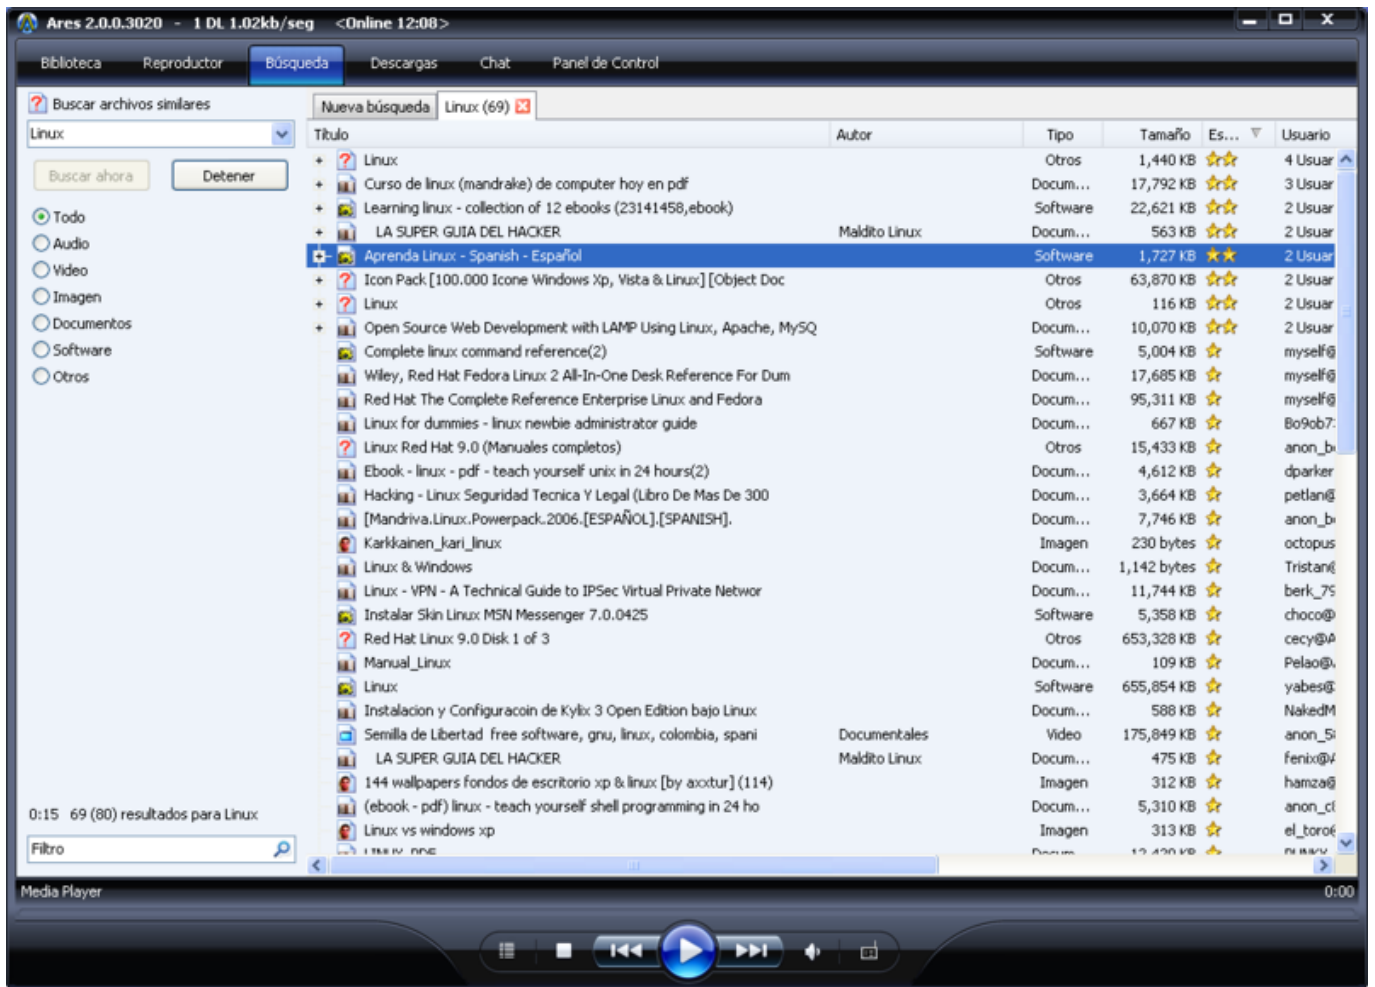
Ares 2.0.0.3020 - 1 DL 1.02kb/seg <Online 12:08>

Biblioteca Reproductor Búsqueda Descargas Chat Panel de Control

Buscar archivos similares
Linux
Buscar ahora Detener
Todo
Audio
Video
Imagen
Documentos
Software
Otros

0:15 69 (80) resultados para Linux
Filtro

Nueva búsqueda Linux (69)

| Título | Autor | Tipo | Tamaño | Es... | Usuario |
|---|---|---|---|---|---|
| Linux | | Otros | 1,440 KB | | 4 Usuar |
| Curso de linux (mandrake) de computer hoy en pdf | | Docum... | 17,792 KB | | 3 Usuar |
| Learning linux - collection of 12 ebooks (23141458,ebook) | | Software | 22,621 KB | | 2 Usuar |
| LA SUPER GUIA DEL HACKER | Maldito Linux | Docum... | 563 KB | | 2 Usuar |
| Aprenda Linux - Spanish - Español | | Software | 1,727 KB | | 2 Usuar |
| Icon Pack [100.000 Icone Windows Xp, Vista & Linux] [Object Doc | | Otros | 63,870 KB | | 2 Usuar |
| Linux | | Otros | 116 KB | | 2 Usuar |
| Open Source Web Development with LAMP Using Linux, Apache, MySQ | | Docum... | 10,070 KB | | 2 Usuar |
| Complete linux command reference(2) | | Software | 5,004 KB | | myself@ |
| Wiley, Red Hat Fedora Linux 2 All-In-One Desk Reference For Dum | | Docum... | 17,685 KB | | myself@ |
| Red Hat The Complete Reference Enterprise Linux and Fedora | | Docum... | 95,311 KB | | myself@ |
| Linux for dummies - linux newbie administrator guide | | Docum... | 667 KB | | Bo9ob7: |
| Linux Red Hat 9.0 (Manuales completos) | | Otros | 15,433 KB | | anon_b |
| Ebook - linux - pdf - teach yourself unix in 24 hours(2) | | Docum... | 4,612 KB | | dparker |
| Hacking - Linux Seguridad Tecnica Y Legal (Libro De Mas De 300 | | Docum... | 3,664 KB | | petlan@ |
| [Mandriva.Linux.Powerpack.2006.[ESPAÑOL].[SPANISH]. | | Docum... | 7,746 KB | | anon_b |
| Karkkainen_kari_linux | | Imagen | 230 bytes | | octopus |
| Linux & Windows | | Docum... | 1,142 bytes | | Tristan |
| Linux - VPN - A Technical Guide to IPSec Virtual Private Networ | | Docum... | 11,744 KB | | berk_79 |
| Instalar Skin Linux MSN Messenger 7.0.0425 | | Software | 5,358 KB | | choco@ |
| Red Hat Linux 9.0 Disk 1 of 3 | | Otros | 653,328 KB | | cecy@ |
| Manual_Linux | | Docum... | 109 KB | | Pelao@ |
| Linux | | Software | 655,854 KB | | yabes@ |
| Instalacion y Configuracoin de Kylix 3 Open Edition bajo Linux | | Docum... | 588 KB | | NakedM |
| Semilla de Libertad free software, gnu, linux, colombia, spani | Documentales | Video | 175,849 KB | | anon_5 |
| LA SUPER GUIA DEL HACKER | Maldito Linux | Docum... | 475 KB | | fenix@ |
| 144 wallpapers fondos de escritorio xp & linux [by axxtur] (114) | | Imagen | 312 KB | | hamza@ |
| (ebook - pdf) linux - teach yourself shell programming in 24 ho | | Docum... | 5,310 KB | | anon_c |
| Linux vs windows xp | | Imagen | 313 KB | | el_toro |

Media Player 0:00